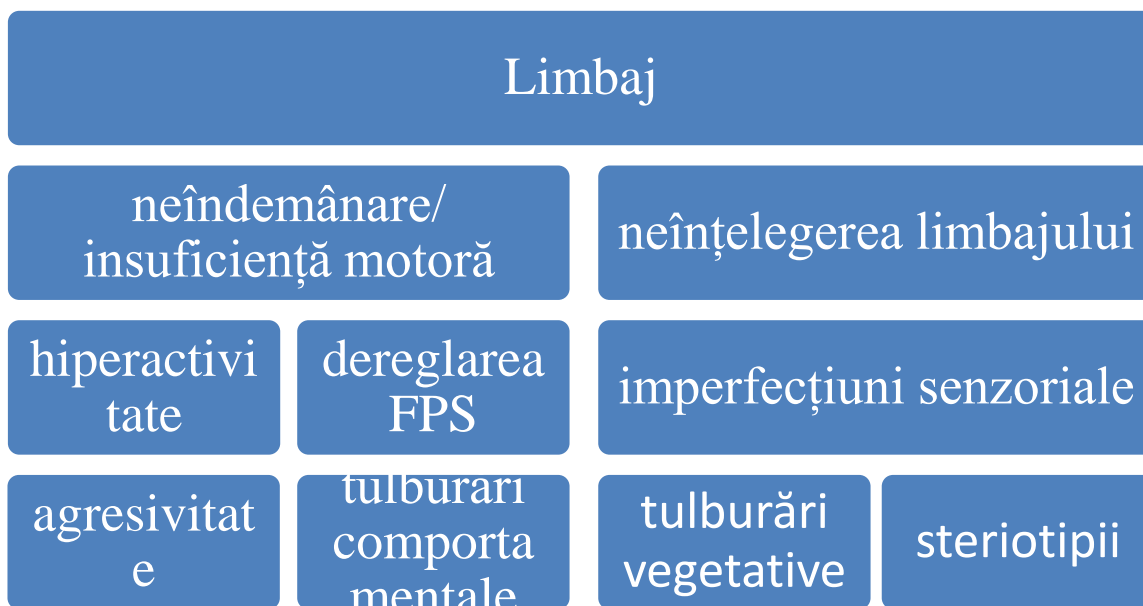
Limbaj

neîndemânare/ insuficiență motoră

neînțelegerea limbajului

hiperactivi tate

dereglarea FPS

imperfecțiuni senzoriale

agresivitat e

tulburari comporta mentale

tulburări vegetative

steriotipii